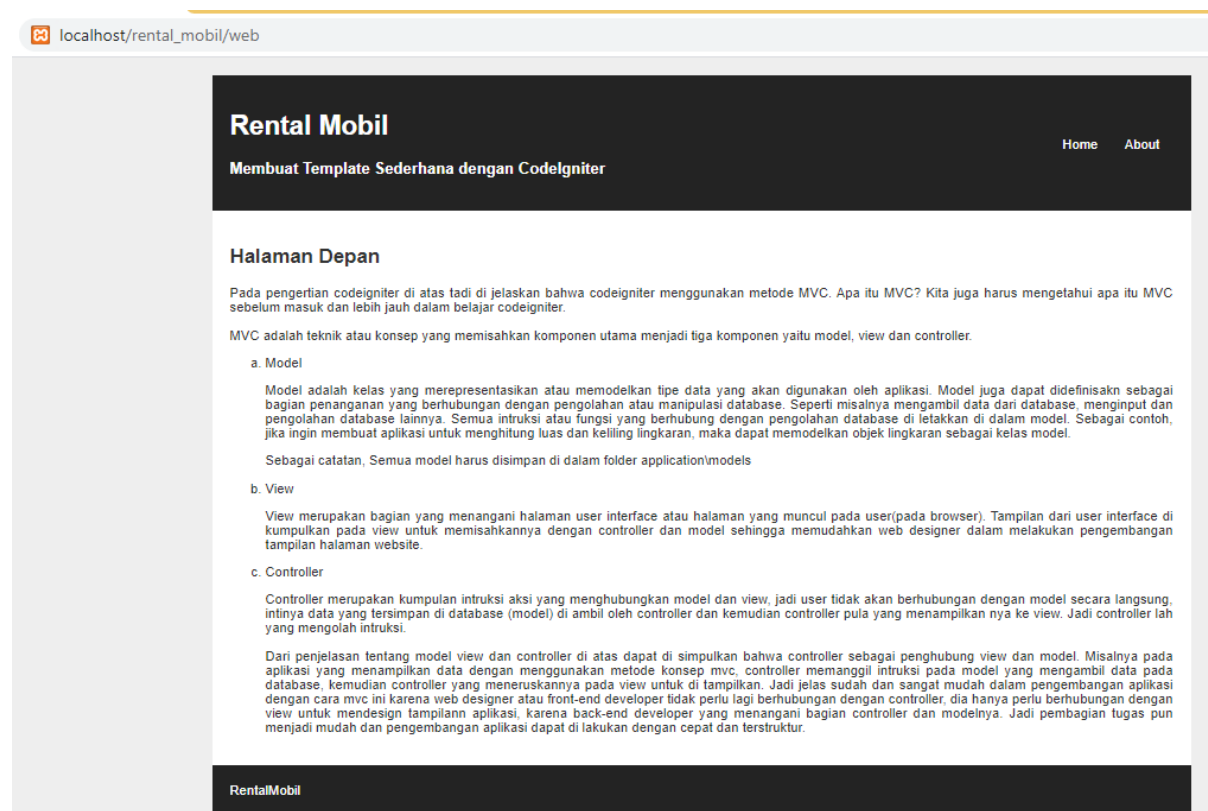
localhost/rental_mobil/web

Rental Mobil

Membuat Template Sederhana dengan CodeIgniter

Home About

Halaman Depan

Pada pengertian codeigniter di atas tadi di jelaskan bahwa codeigniter menggunakan metode MVC. Apa itu MVC? Kita juga harus mengetahui apa itu MVC sebelum masuk dan lebih jauh dalam belajar codeigniter.

MVC adalah teknik atau konsep yang memisahkan komponen utama menjadi tiga komponen yaitu model, view dan controller.

a. Model

Model adalah kelas yang merepresentasikan atau memodelkan tipe data yang akan digunakan oleh aplikasi. Model juga dapat didefinisakn sebagai bagian penanganan yang berhubungan dengan pengolahan atau manipulasi database. Seperti misalnya mengambil data dari database, menginput dan pengolahan database lainnya. Semua intruksi atau fungsi yang berhubung dengan pengolahan database di letakkan di dalam model. Sebagai contoh, jika ingin membuat aplikasi untuk menghitung luas dan keliling lingkaran, maka dapat memodelkan objek lingkaran sebagai kelas model.

Sebagai catatan, Semua model harus disimpan di dalam folder application\models

b. View

View merupakan bagian yang menangani halaman user interface atau halaman yang muncul pada user(pada browser). Tampilan dari user interface di kumpulkan pada view untuk memisahkannya dengan controller dan model sehingga memudahkan web designer dalam melakukan pengembangan tampilan halaman website.

c. Controller

Controller merupakan kumpulan intruksi aksi yang menghubungkan model dan view, jadi user tidak akan berhubungan dengan model secara langsung, intinya data yang tersimpan di database (model) di ambil oleh controller dan kemudian controller pula yang menampilkan nya ke view. Jadi controller lah yang mengolah intruksi.

Dari penjelasan tentang model view dan controller di atas dapat di simpulkan bahwa controller sebagai penghubung view dan model. Misalnya pada aplikasi yang menampilkan data dengan menggunakan metode konsep mvc, controller memanggil intruksi pada model yang mengambil data pada database, kemudian controller yang meneruskannya pada view untuk di tampilkan. Jadi jelas sudah dan sangat mudah dalam pengembangan aplikasi dengan cara mvc ini karena web designer atau front-end developer tidak perlu lagi berhubungan dengan controller, dia hanya perlu berhubungan dengan view untuk mendesign tampilann aplikasi, karena back-end developer yang menangani bagian controller dan modelnya. Jadi pembagian tugas pun menjadi mudah dan pengembangan aplikasi dapat di lakukan dengan cepat dan terstruktur.

RentalMobil